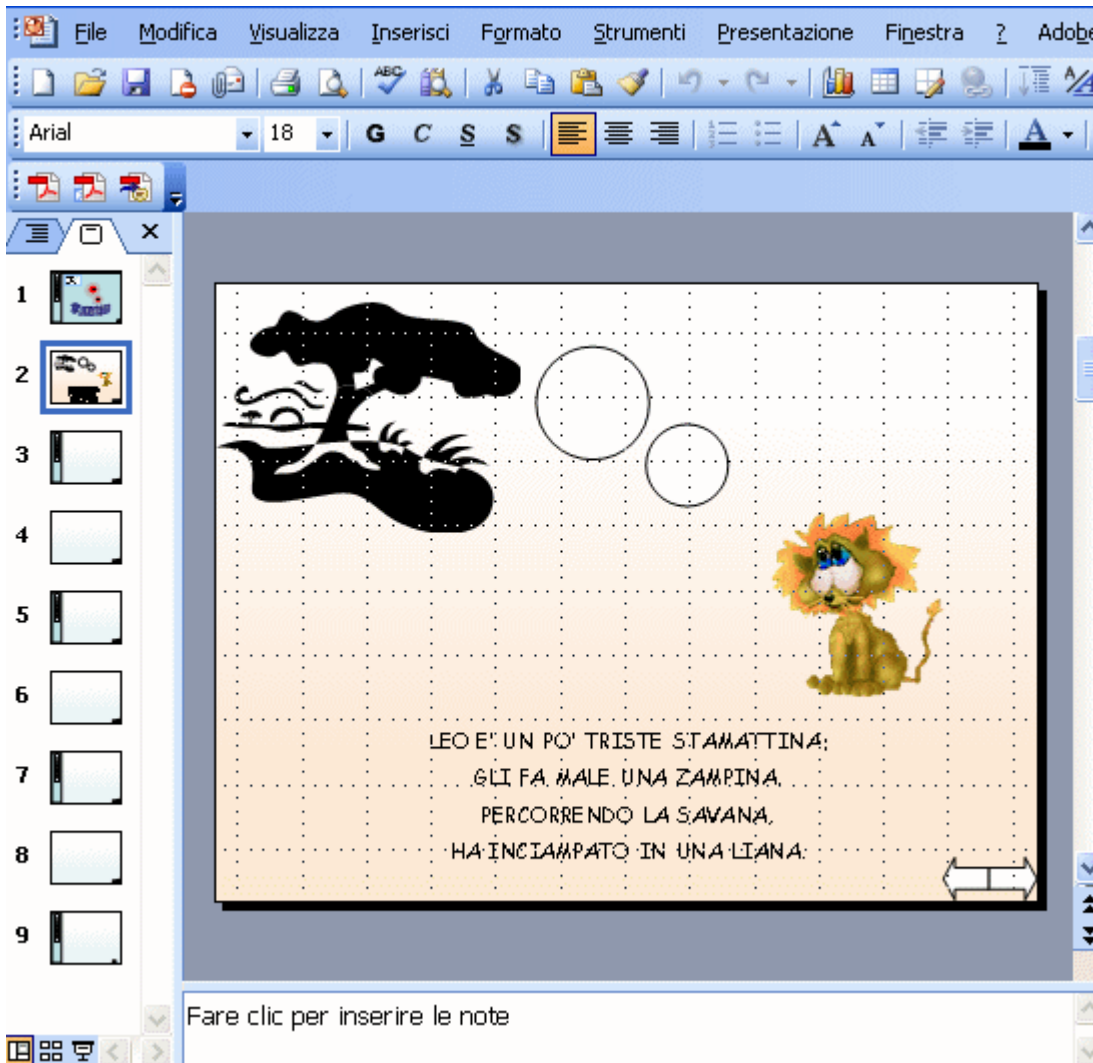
File Modifica Visualizza Inserisci Formato Strumenti Presentazione Finestra ? Adobe

Arial 18 G C S S A

1
2
3
4
5
6
7
8
9

LEO E' UN PO' TRISTE STAMATTINA:
GLI FA MALE UNA ZAMPINA.
PERCORRENDO LA SAVANA,
HA INCIAMPATO IN UNA LIANA.

Fare clic per inserire le note